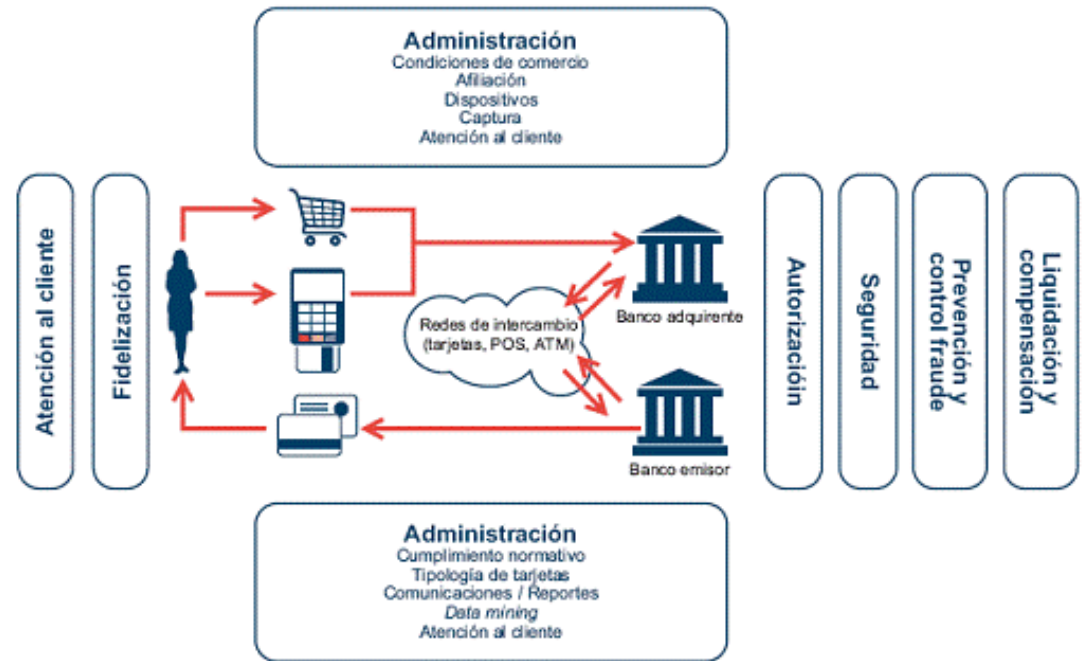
Administración
Condiciones de comercio
Afiliación
Dispositivos
Captura
Atención al cliente

Atención al cliente

Fidelización

Redes de intercambio (tarjetas, POS, ATM)

Banco adquirente

Banco emisor

Autorización

Seguridad

Prevención y control fraude

Liquidación y compensación

Administración
Cumplimiento normativo
Tipología de tarjetas
Comunicaciones / Reportes
Data mining
Atención al cliente